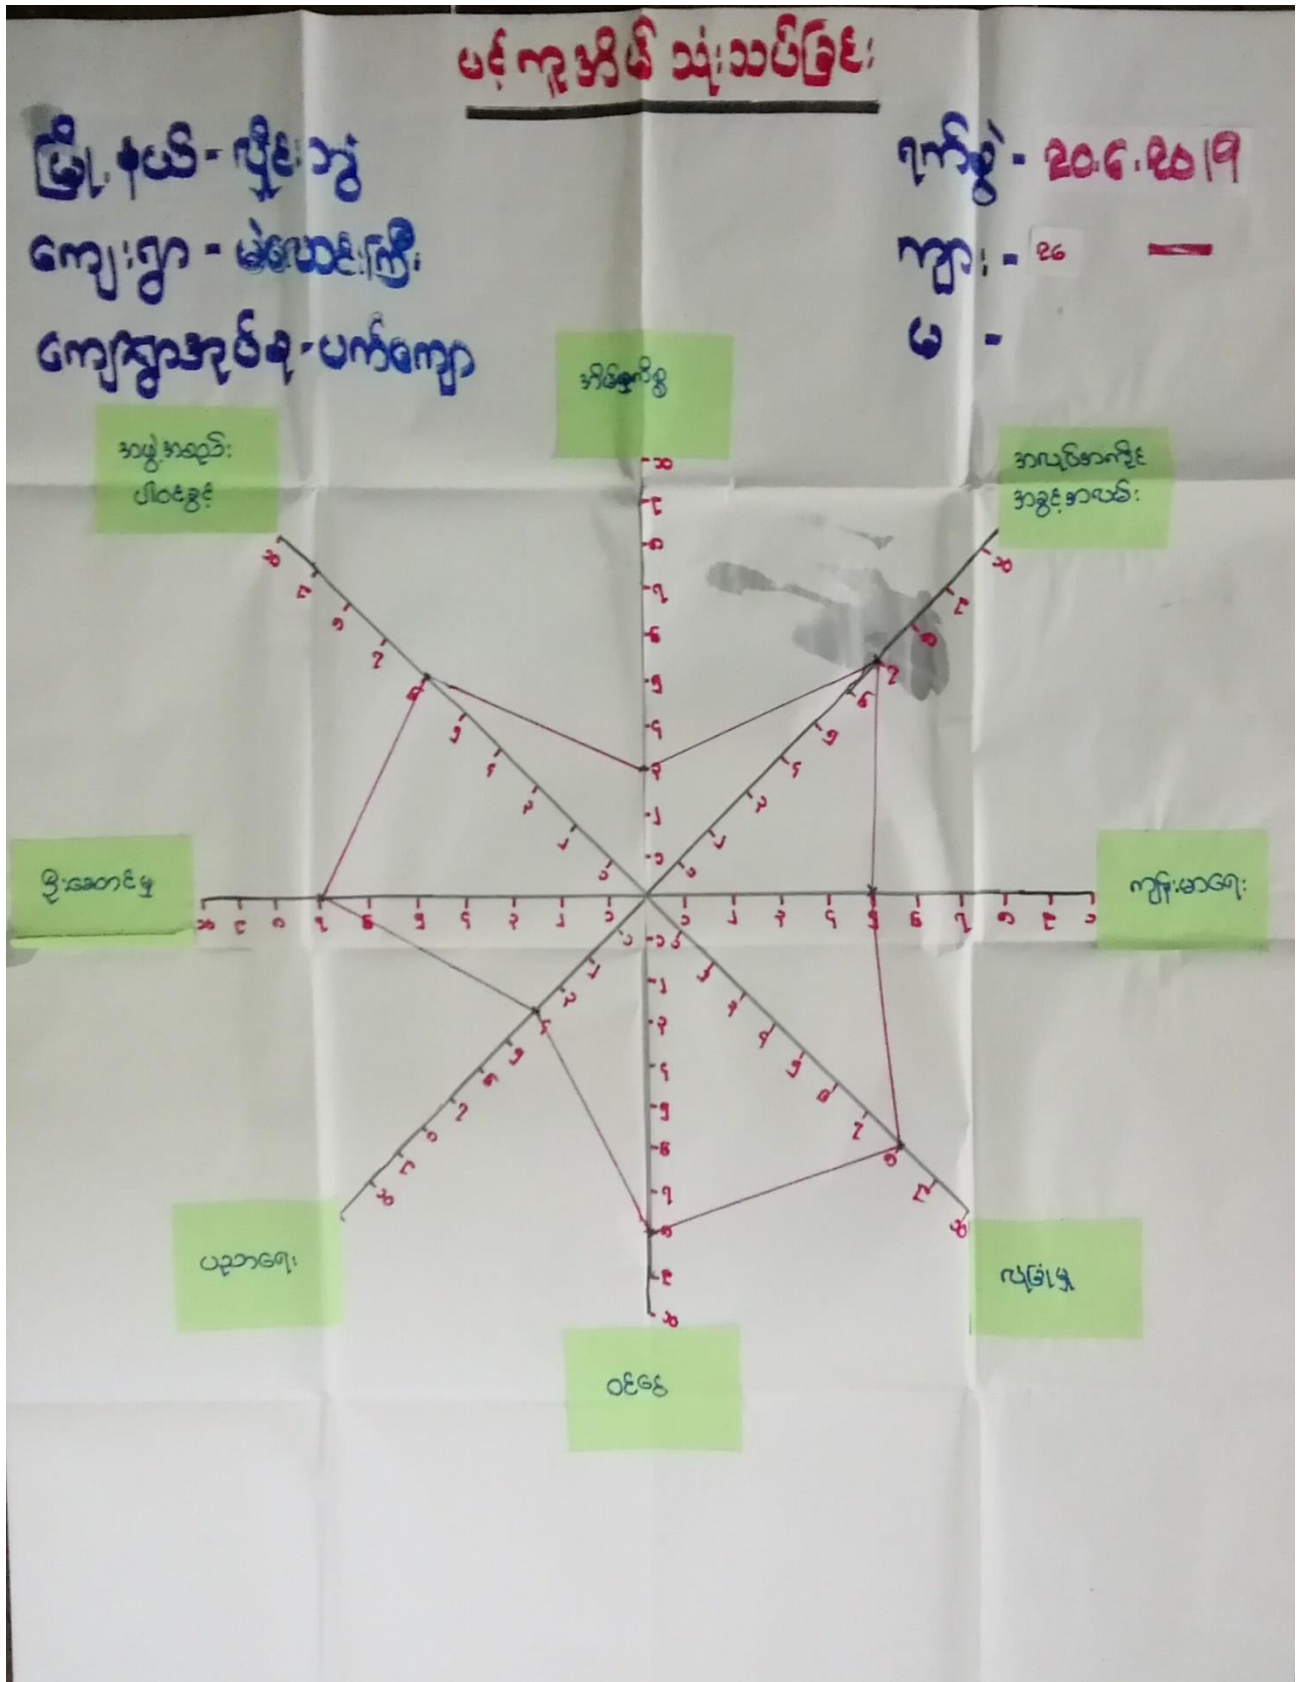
မင်္ဂလာအိမ် သုံးသပ်ခြင်း

မြို့နယ် - ညောင်းဘွဲ့
ကျေးရွာ - မဲ့ဇောသင်းကြီး
ကျေးရွာအုပ်စု - မက်ကျော

ရက်စွဲ - ၂၀.၆.၂၀၁၉
ကျား - ၉၆
မ -

အိမ်ထောင်စု

အလုပ်အကိုင် အခွင့်အလမ်း

ကျန်းမာရေး

လုပ်ငန်း

ဝင်ငွေ

ပညာရေး

စီးပွားရေး

အဖွဲ့အစည်း ပါဝင်မှု

၁ ၂ ၃ ၄ ၅ ၆ ၇ ၈ ၉ ၁၀